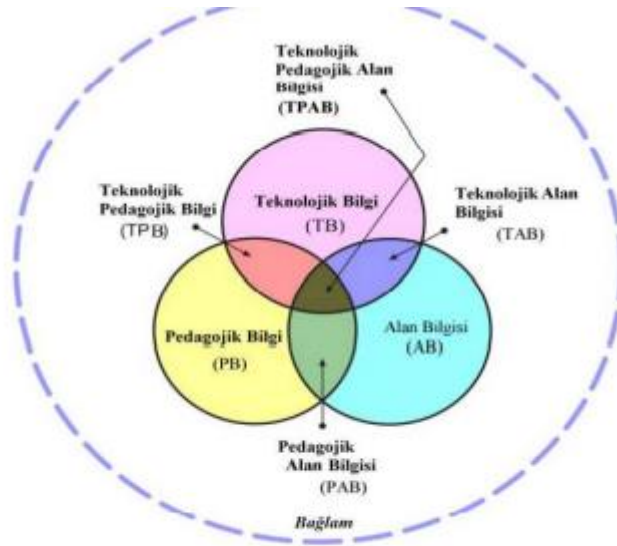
Teknolojik Pedagojik Alan Bilgisi (TPAB)

Teknolojik Pedagojik Bilgi (TPB)

Teknolojik Bilgi (TB)

Teknolojik Alan Bilgisi (TAB)

Pedagojik Bilgi (PB)

Alan Bilgisi (AB)

Pedagojik Alan Bilgisi (PAB)

Bağlam